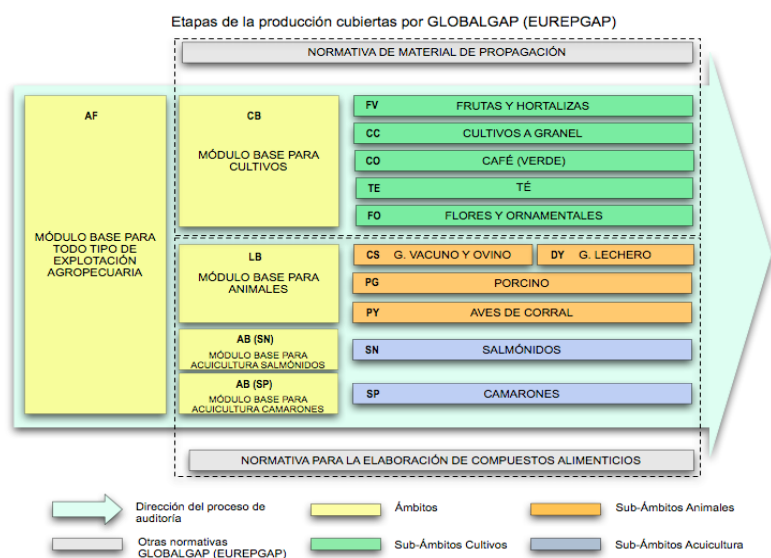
Etapas de la producción cubiertas por GLOBALGAP (EUREPGAP)

NORMATIVA DE MATERIAL DE PROPAGACIÓN

AF

MÓDULO BASE PARA TODO TIPO DE EXPLOTACIÓN AGROPECUARIA

CB

MÓDULO BASE PARA CULTIVOS

FV FRUTAS Y HORTALIZAS

CC CULTIVOS A GRANEL

CO CAFÉ (VERDE)

TE TÉ

FO FLORES Y ORNAMENTALES

LB

MÓDULO BASE PARA ANIMALES

CS G. VACUNO Y OVINO

DY G. LECHERO

PG PORCINO

PY AVES DE CORRAL

AB (SN)

MÓDULO BASE PARA ACUICULTURA SALMÓNIDOS

SN SALMÓNIDOS

AB (SP)

MÓDULO BASE PARA ACUICULTURA CAMARONES

SP CAMARONES

NORMATIVA PARA LA ELABORACIÓN DE COMPUESTOS ALIMENTICIOS

Dirección del proceso de auditoría

Ámbitos

Sub-Ámbitos Animales

Otras normativas GLOBALGAP (EUREPGAP)

Sub-Ámbitos Cultivos

Sub-Ámbitos Acuicultura